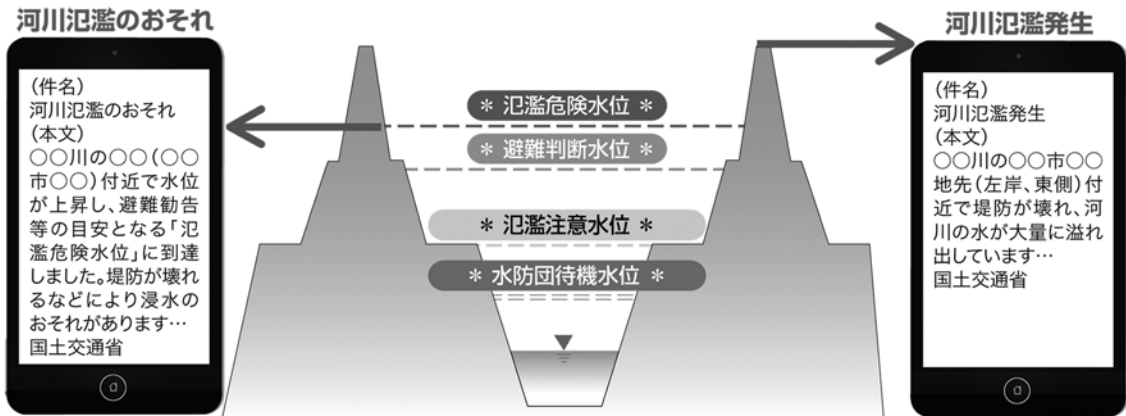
河川氾濫のおそれ

(件名)
河川氾濫のおそれ
(本文)
○○川の○○(○○市○○)付近で水位が上昇し、避難勧告等の目安となる「氾濫危険水位」に到達しました。堤防が壊れるなどにより浸水のおそれがあります…
国土交通省

＊ 氾濫危険水位 ＊
＊ 避難判断水位 ＊
＊ 氾濫注意水位 ＊
＊ 水防団待機水位 ＊

河川氾濫発生

(件名)
河川氾濫発生
(本文)
○○川の○○市○○地先(左岸、東側)付近で堤防が壊れ、河川の水が大量に溢れ出しています…
国土交通省